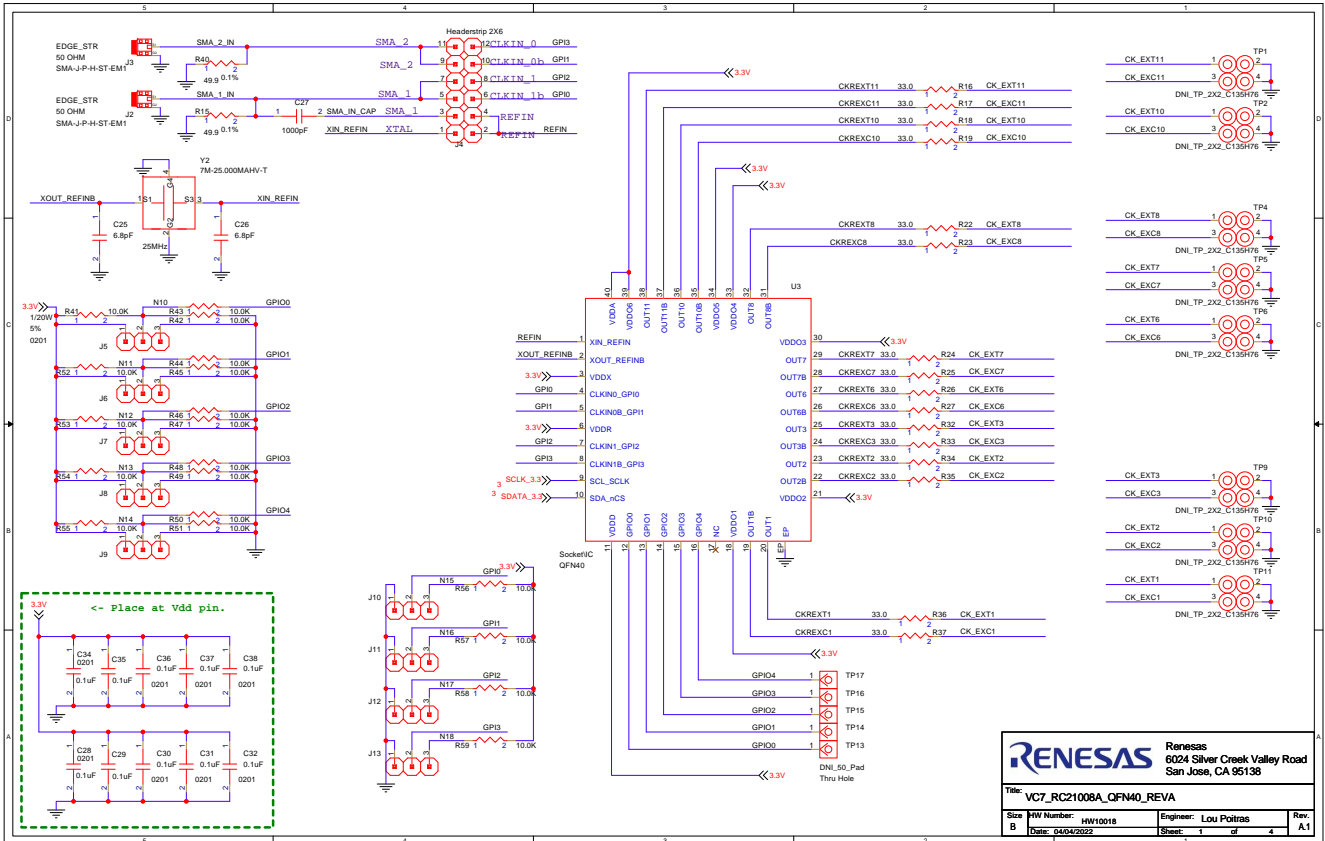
5 4 3 2 1

EDGE_STR
50 OHM
SMA-J-P-H-ST-EM1
J3
SMA_2_IN
R40
49.9 0.1%

EDGE_STR
50 OHM
SMA-J-P-H-ST-EM1
J2
SMA_1_IN
R15
49.9 0.1%
C27
1000pF
SMA_IN_CAP
XIN_REFIN

Headerstrip 2X6
SMA_2
SMA_2
SMA_1
SMA_1
XTAL
CLKIN_0
CLKIN_0b
CLKIN_1
CLKIN_1b
REFIN
REFIN
GPI3
GPI1
GPI2
GPI0
REFIN
J4

Y2
7M-25.000MAHV-T
XOUT_REFINB
XIN_REFIN
C25
6.8pF
C26
6.8pF
25MHz

3.3V
R41
1/20W
5%
0201
N10
GPIO0
R43 10.0K
R42 10.0K
J5
N11
GPIO1
R44 10.0K
R45 10.0K
R52
J6
N12
GPIO2
R46 10.0K
R47 10.0K
R53
J7
N13
GPIO3
R48 10.0K
R49 10.0K
R54
J8
N14
GPIO4
R50 10.0K
R51 10.0K
R55
J9

3.3V
<- Place at Vdd pin.
C34 0201 0.1uF
C35 0.1uF
C36 0.1uF 0201
C37 0.1uF 0201
C38 0.1uF 0201
C28 0201 0.1uF
C29 0.1uF
C30 0.1uF 0201
C31 0.1uF 0201
C32 0.1uF 0201

3.3V
CKREXT11 33.0 R16 CK_EXT11
CKREXC11 33.0 R17 CK_EXC11
CKREXT10 33.0 R18 CK_EXT10
CKREXC10 33.0 R19 CK_EXC10
3.3V
3.3V
CKREXT8 33.0 R22 CK_EXT8
CKREXC8 33.0 R23 CK_EXC8

U3
VDDA VDDO6 OUT11 OUT11B OUT10 OUT10B VDDO5 VDDO4 OUT8 OUT8B
REFIN XIN_REFIN
XOUT_REFINB XOUT_REFINB
3.3V VDDX
GPI0 CLKIN0_GPI0
GPI1 CLKIN0B_GPI1
3.3V VDDR
GPI2 CLKIN1_GPI2
GPI3 CLKIN1B_GPI3
SCLK_3.3 SCL_SCLK
SDATA_3.3 SDA_nCS
VDDO3 3.3V
OUT7 CKREXT7 33.0 R24 CK_EXT7
OUT7B CKREXC7 33.0 R25 CK_EXC7
OUT6 CKREXT6 33.0 R26 CK_EXT6
OUT6B CKREXC6 33.0 R27 CK_EXC6
OUT3 CKREXT3 33.0 R32 CK_EXT3
OUT3B CKREXC3 33.0 R33 CK_EXC3
OUT2 CKREXT2 33.0 R34 CK_EXT2
OUT2B CKREXC2 33.0 R35 CK_EXC2
VDDO2 3.3V
VDDD GPIO0 GPIO1 GPIO2 GPIO3 GPIO4 NC VDDO1 OUT1B OUT1 EP
Socket\IC
QFN40

CKREXT1 33.0 R36 CK_EXT1
CKREXC1 33.0 R37 CK_EXC1
3.3V
GPIO4 TP17
GPIO3 TP16
GPIO2 TP15
GPIO1 TP14
GPIO0 TP13
DNI_50_Pad
Thru Hole
3.3V

3.3V
J10 N15 GPI0 R56 10.0K
J11 N16 GPI1 R57 10.0K
J12 N17 GPI2 R58 10.0K
J13 N18 GPI3 R59 10.0K

CK_EXT11 CK_EXC11 TP1 DNI_TP_2X2_C135H76
CK_EXT10 CK_EXC10 TP2 DNI_TP_2X2_C135H76
CK_EXT8 CK_EXC8 TP4 DNI_TP_2X2_C135H76
CK_EXT7 CK_EXC7 TP5 DNI_TP_2X2_C135H76
CK_EXT6 CK_EXC6 TP6 DNI_TP_2X2_C135H76
CK_EXT3 CK_EXC3 TP9 DNI_TP_2X2_C135H76
CK_EXT2 CK_EXC2 TP10 DNI_TP_2X2_C135H76
CK_EXT1 CK_EXC1 TP11 DNI_TP_2X2_C135H76

RENESAS
Renesas
6024 Silver Creek Valley Road
San Jose, CA 95138
Title: VC7_RC21008A_QFN40_REVA
Size B HW Number: HW10018 Engineer: Lou Poitras Rev. A.1
Date: 04/04/2022 Sheet: 1 of 4